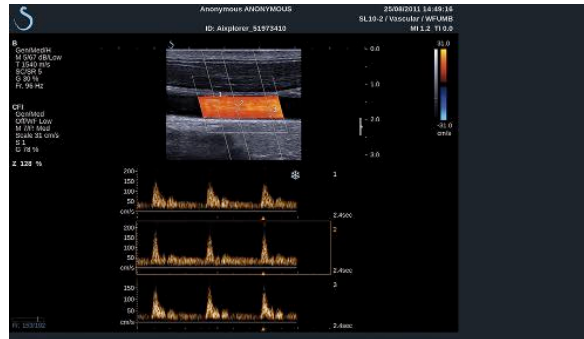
Anonymous ANONYMOUS
ID: Aixplorer_51973410
25/08/2011 14:49:16
SL10-2 / Vascular / WFUMB
MI 1.2 TI 0.0

B
Gen/Med/H
M 5/67 dB/Low
T 1540 m/s
SCSR 5
G 30 %
Fr. 96 Hz

CFI
Gen/Med
Off/WF Low
M 7/6 Med
Scale 31 cm/s
S 1
G 78 %

Z 128 %

- 0.0
- 1.0
- 2.0
- 3.0

31.0
-31.0
cm/s

200
150
100
50
cm/s
2.4sec
1

200
150
100
50
cm/s
2.4sec
2

150
100
50
cm/s
2.4sec
3

Fr. 153/162